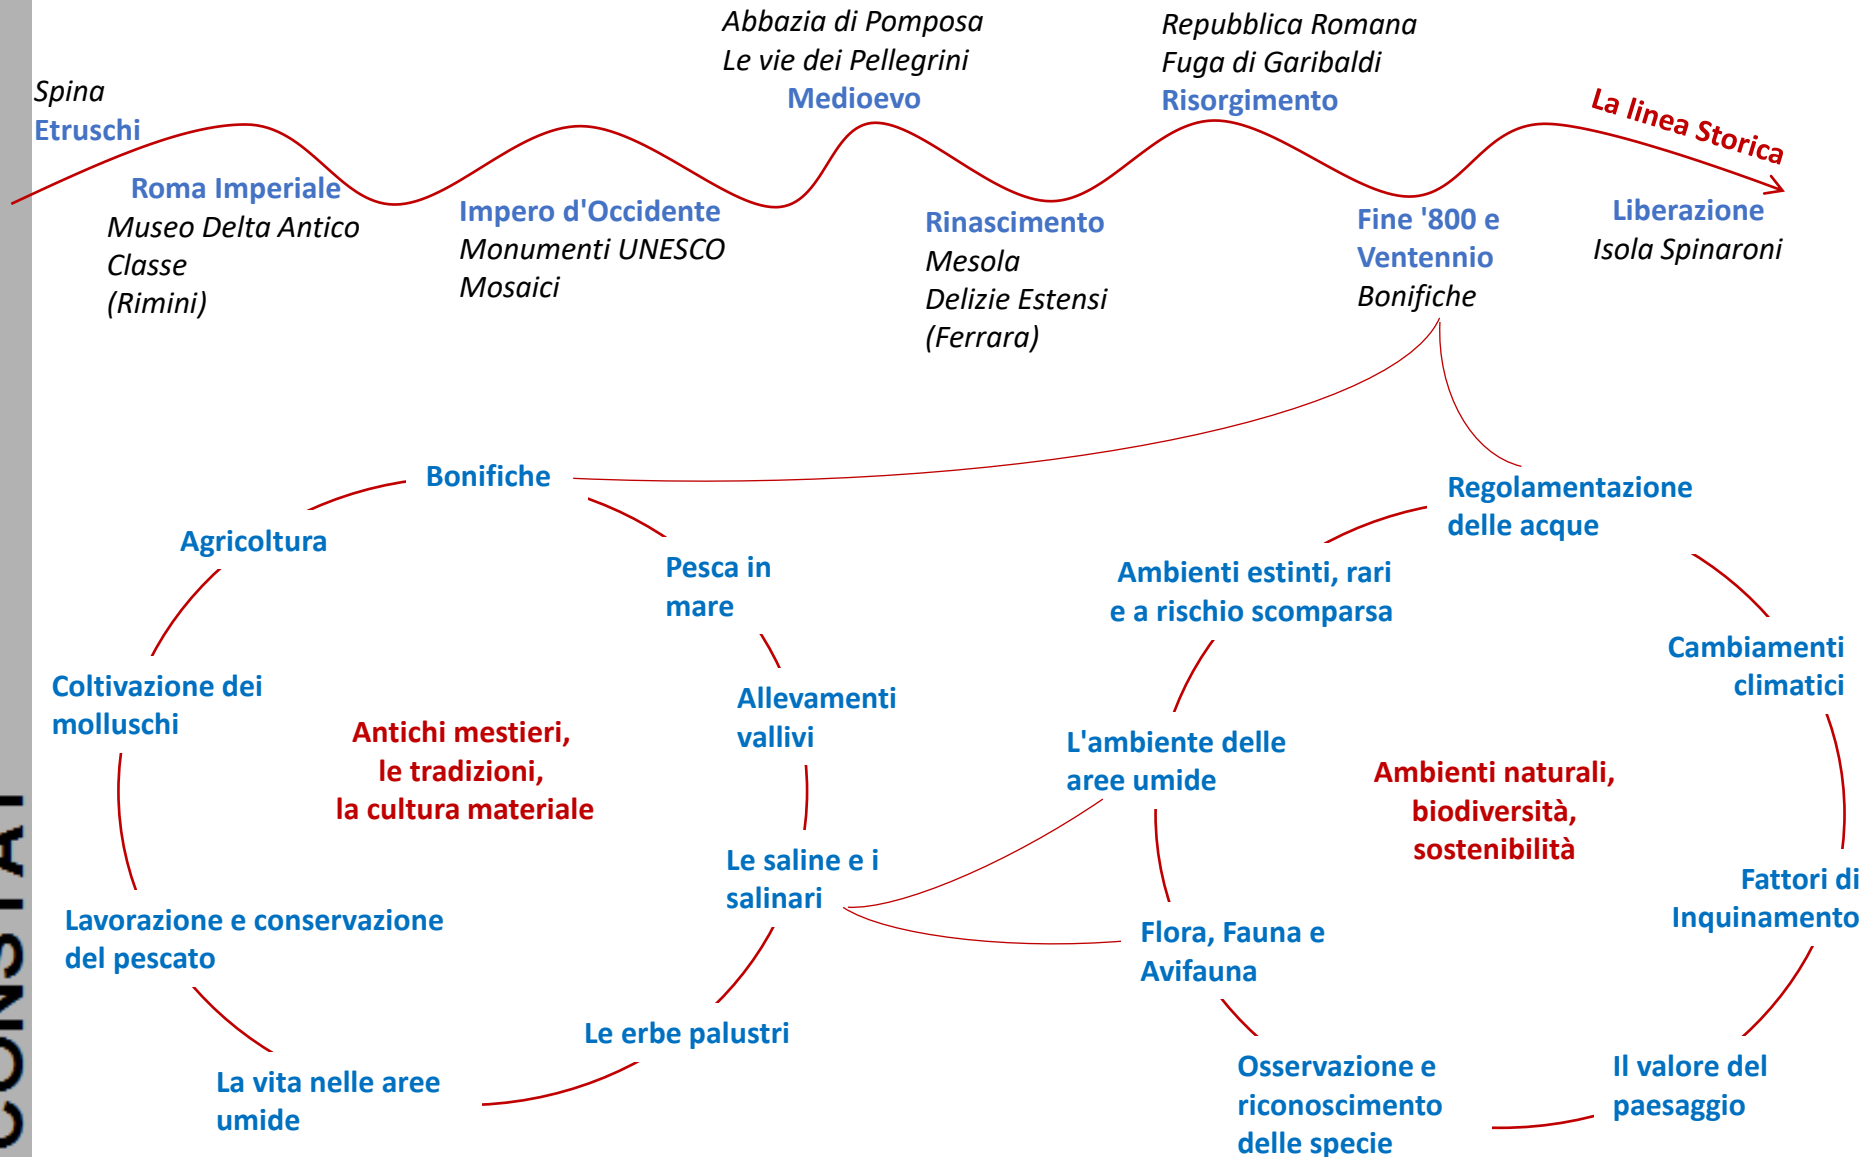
Spina
Etruschi

Roma Imperiale
Museo Delta Antico
Classe
(Rimini)

Impero d'Occidente
Monumenti UNESCO
Mosaici

Abbazia di Pomposa
Le vie dei Pellegrini
Medioevo

Rinascimento
Mesola
Delizie Estensi
(Ferrara)

Repubblica Romana
Fuga di Garibaldi
Risorgimento

Fine '800 e Ventennio
Bonifiche

La linea Storica

Liberazione
Isola Spinaroni

Bonifiche

Agricoltura

Pesca in mare

Coltivazione dei molluschi

Antichi mestieri,
le tradizioni,
la cultura materiale

Allevamenti vallivi

Le saline e i salinari

Lavorazione e conservazione del pescato

Le erbe palustri

La vita nelle aree umide

Regolamentazione delle acque

Ambienti estinti, rari e a rischio scomparsa

Cambiamenti climatici

L'ambiente delle aree umide

Ambienti naturali,
biodiversità,
sostenibilità

Fattori di Inquinamento

Flora, Fauna e Avifauna

Osservazione e riconoscimento delle specie

Il valore del paesaggio

CONSTAT